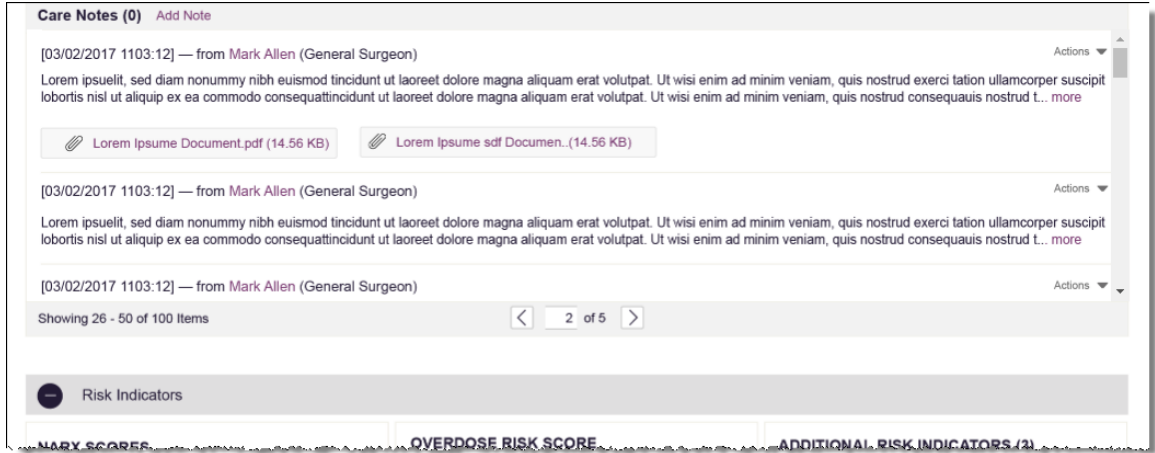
Care Notes (0) Add Note

[03/02/2017 1103:12] — from Mark Allen (General Surgeon)

Actions

Lorem ipsuelit, sed diam nonummy nibh euismod tincidunt ut laoreet dolore magna aliquam erat volutpat. Ut wisi enim ad minim veniam, quis nostrud exerci tation ullamcorper suscipit lobortis nisl ut aliquip ex ea commodo consequattincidunt ut laoreet dolore magna aliquam erat volutpat. Ut wisi enim ad minim veniam, quis nostrud consequauis nostrud t... more

Lorem Ipsume Document.pdf (14.56 KB)

Lorem Ipsume sdf Documen..(14.56 KB)

[03/02/2017 1103:12] — from Mark Allen (General Surgeon)

Actions

Lorem ipsuelit, sed diam nonummy nibh euismod tincidunt ut laoreet dolore magna aliquam erat volutpat. Ut wisi enim ad minim veniam, quis nostrud exerci tation ullamcorper suscipit lobortis nisl ut aliquip ex ea commodo consequattincidunt ut laoreet dolore magna aliquam erat volutpat. Ut wisi enim ad minim veniam, quis nostrud consequauis nostrud t... more

[03/02/2017 1103:12] — from Mark Allen (General Surgeon)

Actions

Showing 26 - 50 of 100 Items

2 of 5

Risk Indicators

NARX SCORES

OVERDOSE RISK SCORE

ADDITIONAL RISK INDICATORS (3)